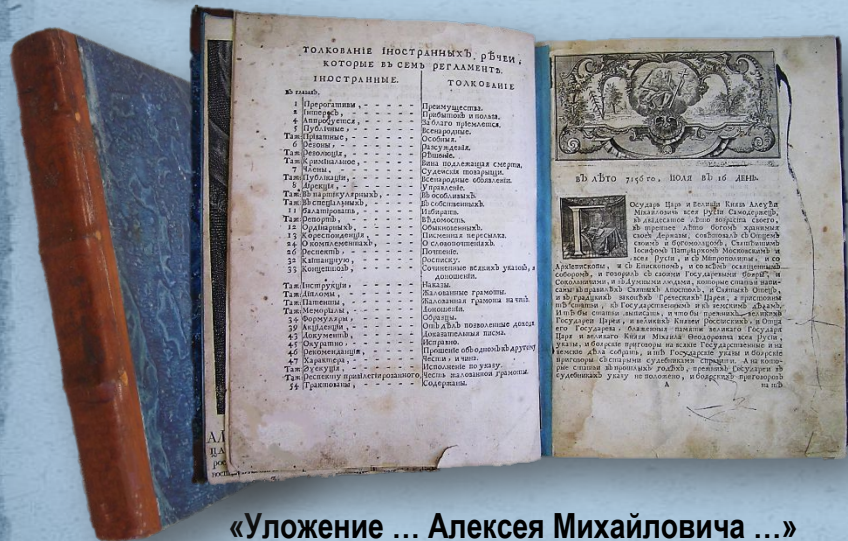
ТОЛКОВАНІЕ ІНОСТРАННЫХЪ РѢЧЕЙ, КОТОРЫЕ ВЪ СЕМЪ РЕГЛАМЕНТѢ.

ІНОСТРАННЫЕ. ТОЛКОВАНІЕ

| Въ главахъ. | | |
|---|---|---|
| 1 | Прерогативы | Преимущества. |
| 3 | Інтересъ | Прибытокъ и польза. |
| 4 | Апробуется | За благо приемлется. |
| 5 | Публичные | Всенародные. |
| Там | Привилиe | Особые. |
| 6 | Резоны | Разсужденія. |
| Там | Резолюція | Рѣшеніе. |
| Там | Криминалное | Вина подлежащая смерти. |
| 7 | Члены | Судейская товарищи. |
| Там | Публикація | Всенародные объявленія. |
| 8 | Дирекція | Управленіе. |
| Там | Въ партикулярныхъ | Въ особливыхъ. |
| Там | Въ спеціальныхъ | Въ собственныхъ. |
| 11 | Балатировать | Избирать. |
| Там | Рапортъ | Вѣдомость. |
| 12 | Ординарныхъ | Обыкновенныхъ. |
| 13 | Корреспонденція | Письменная пересылка. |
| Там | О комплементахъ | О словопочитаніи. |
| 26 | Респектъ | Почтеніе. |
| 32 | Квитанцію | Росписку. |
| 33 | Концепты | Сочиненные всякихъ указовъ, и доношеній. |
| Там | Інструкція | Наказы. |
| Там | Дипломы | Жалованные грамоты. |
| Там | Патенты | Жалованная грамота на чинъ. |
| Там | Меморіалы | Доношенія. |
| 34 | Формуляры | Образцы. |
| 39 | Акціденціи | Отъ дѣлъ позволенные доходы. |
| 41 | Документы | Доказательныя письма. |
| 43 | Окуратно | Исправно. |
| 46 | Рекомендація | Прошеніе объ одномъ къ другому. |
| 47 | Характеръ | Честь, и чинъ. |
| Там | Экзекуція | Исполненіе по указу. |
| Там | Респекту привилегированнаго | Честь жалованной грамоты. |
| 54 | Грамоты | Содержаны. |

ВЪ ЛѢТО 7156го, ІЮЛЯ ВЪ 16 ДЕНЬ.

Осударь Царь и Великій Князь Алеѯѣй Михайловичь всея Россіи Самодержецъ, въ двадесятое лѣто возраста своего, въ третіе лѣто Богомъ хранимыя своея Державы, совѣтовалъ съ Отцемъ своимъ и богомолцомъ, Святѣйшимъ Іосифомъ Патріархомъ Московскимъ и всея Руси, и съ Митрополиты, и со Архіепископы, и съ Епископомъ, и со всѣмъ освященнымъ соборомъ, и говорилъ съ своими Государевыми бояры, и Околничими, и съ Думными людми, которые списаны написаны въ правилѣхъ Святыхъ Апостолъ, и Святыхъ Отецъ, и въ градскихъ законѣхъ Греческихъ Царей, а пристойны въ списанны, и Государственнымъ и земскимъ дѣламъ, и чтобъ тѣ статьи выписать, и чтобъ прежнихъ великихъ Государей Царей, и великихъ Князей Россійскихъ, и Отца его Государева, блаженныя памяти великаго Государя Царя и великаго Князя Михаила Ѳеодоровича всея Руси, указы, и боярскіе приговоры на всякіе Государственные и на земскіе дѣла собрать, и тѣ Государскіе указы и боярскіе приговоры съ старыми судебниками справити. А на которые статьи въ прошлыхъ годѣхъ, прежнихъ Государей въ судебникахъ указу не положено, и боярскихъ приговоровъ на тѣ

А

АЛ
ЦА
рос
вос

«Уложение … Алексея Михайловича …»